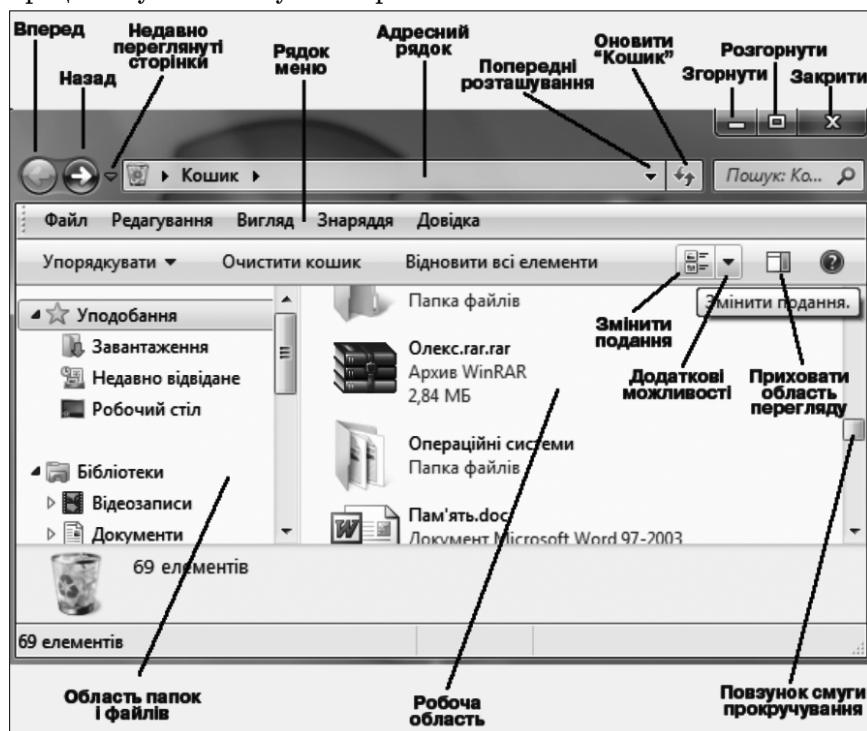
Вперед
Назад
Недавно переглянуті сторінки
Рядок меню
Адресний рядок
Попередні розташування
Оновити "Кошик"
Згорнути
Розгорнути
Закрити

Кошик
Пошук: Ко...

Файл Редагування Вигляд Знаряддя Довідка

Упорядкувати ▾ Очистити кошик Відновити всі елементи

Змінити подання.

Уподобання
Завантаження
Недавно відвідане
Робочий стіл

Бібліотеки
Відеозаписи
Документи

Папка файлів
Олекс.rar.rar
Архив WinRAR
2,84 МБ
Операційні системи
Папка файлів
Пам'ять.doc
Документ Microsoft Word 97-2003

Змінити подання
Додаткові можливості
Приховати область перегляду

69 елементів

69 елементів

Область папок і файлів
Робоча область
Повзунок смуги прокручування